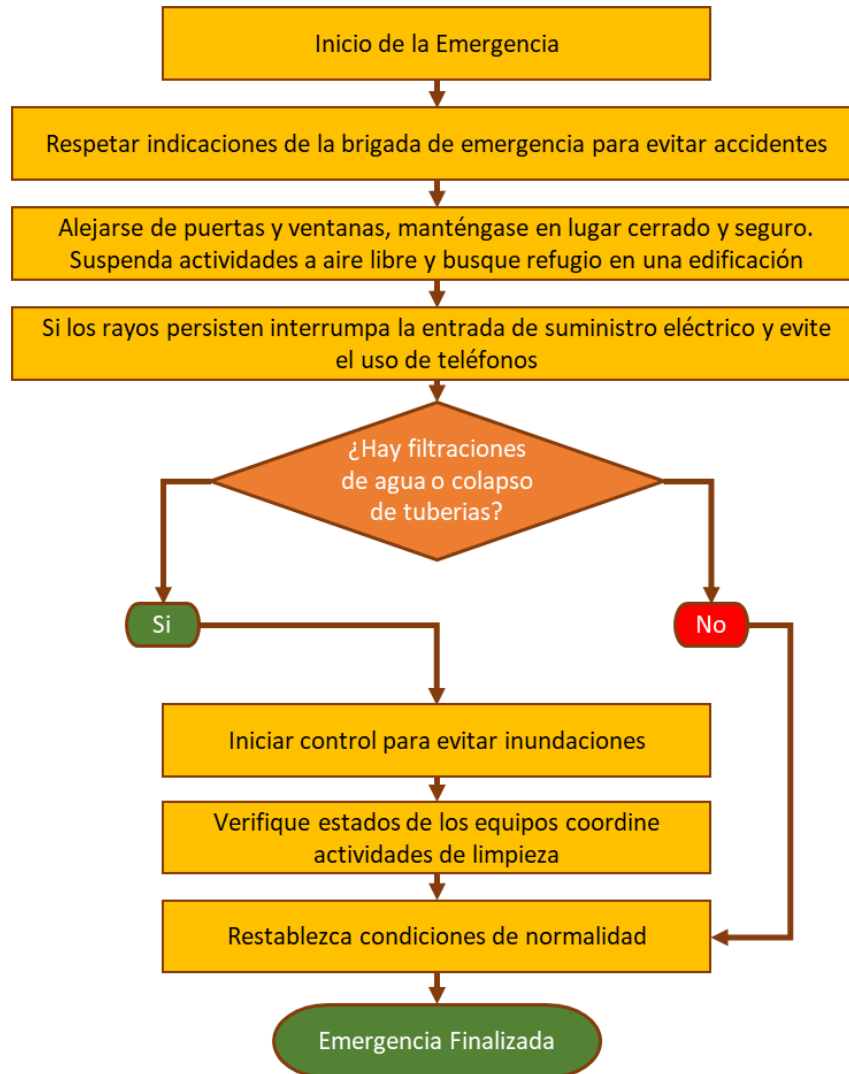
Inicio de la Emergencia

Respetar indicaciones de la brigada de emergencia para evitar accidentes

Alejarse de puertas y ventanas, manténgase en lugar cerrado y seguro. Suspenda actividades a aire libre y busque refugio en una edificación

Si los rayos persisten interrumpa la entrada de suministro eléctrico y evite el uso de teléfonos

¿Hay filtraciones de agua o colapso de tuberias?

Si

No

Iniciar control para evitar inundaciones

Verifique estados de los equipos coordine actividades de limpieza

Restablezca condiciones de normalidad

Emergencia Finalizada